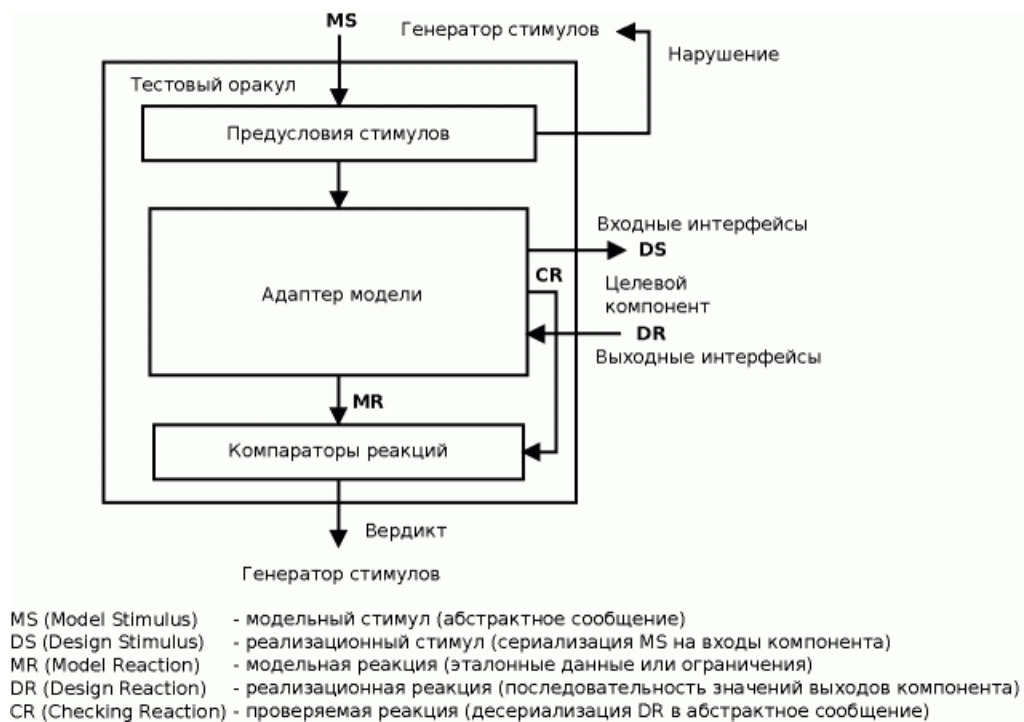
MS

Генератор стимулов

Нарушение

Тестовый оракул

Предусловия стимулов

Входные интерфейсы

DS

CR

Адаптер модели

Целевой компонент

DR

Выходные интерфейсы

MR

Компараторы реакций

Вердикт

Генератор стимулов

MS (Model Stimulus) - модельный стимул (абстрактное сообщение)
DS (Design Stimulus) - реализационный стимул (сериализация MS на входы компонента)
MR (Model Reaction) - модельная реакция (эталонные данные или ограничения)
DR (Design Reaction) - реализационная реакция (последовательность значений выходов компонента)
CR (Checking Reaction) - проверяемая реакция (десериализация DR в абстрактное сообщение)